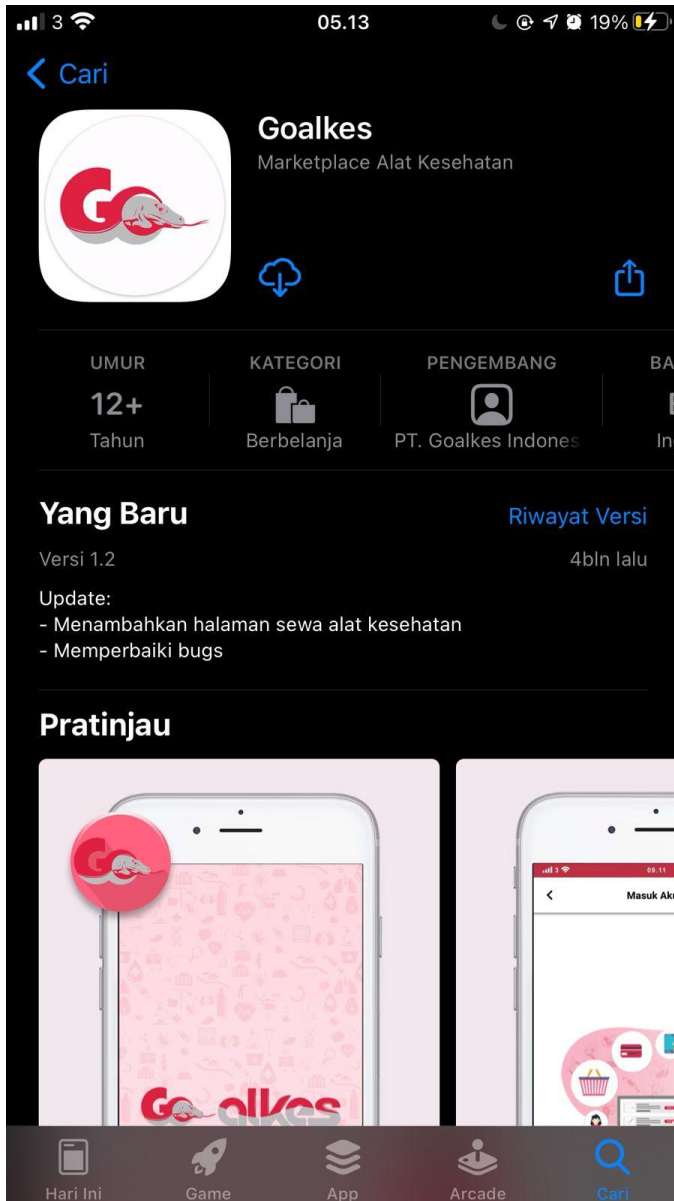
3 05.13 19%

< Cari

Goalkes
Marketplace Alat Kesehatan

UMUR
12+
Tahun

KATEGORI
Berbelanja

PENGEMBANG
PT. Goalkes Indones

BA
In

Yang Baru
Riwayat Versi
Versi 1.2
4bln lalu

Update:
- Menambahkan halaman sewa alat kesehatan
- Memperbaiki bugs

Pratinjau

Go alkes

09.11
Masuk Ak

Hari Ini
Game
App
Arcade
Cari